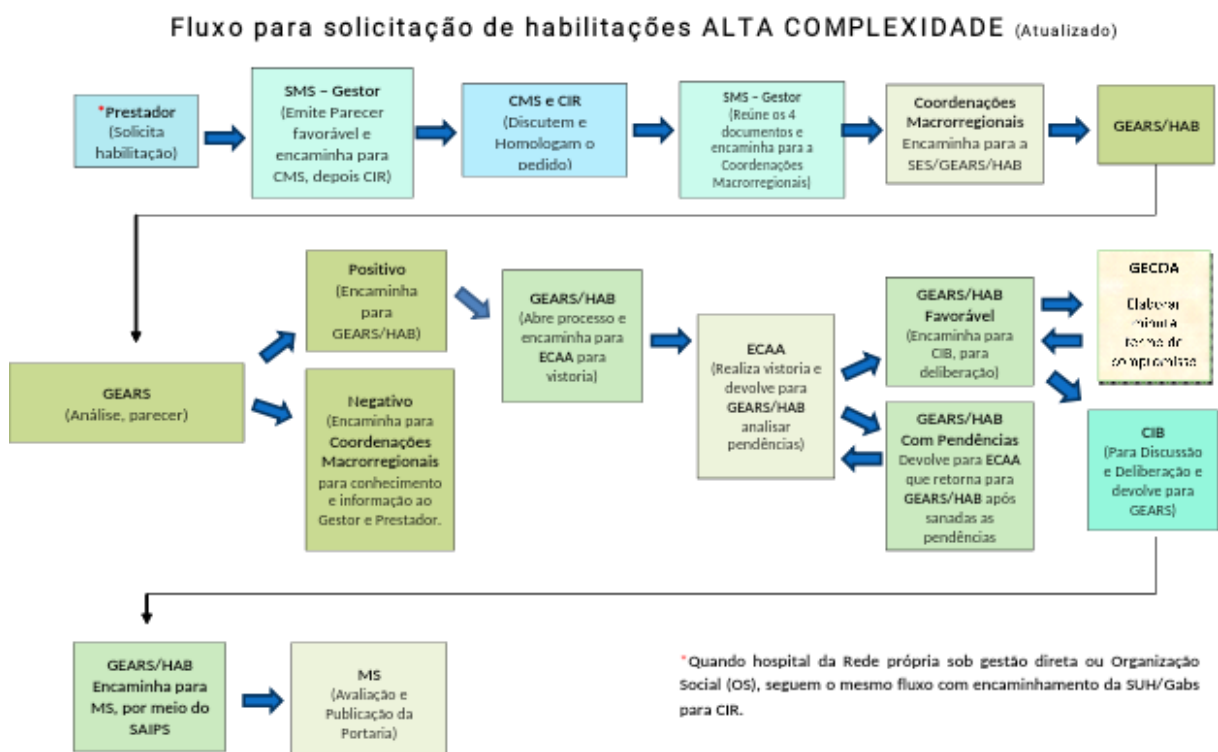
Fluxo para solicitação de habilitações ALTA COMPLEXIDADE (Atualizado)

*Prestador (Solicita habilitação)

SMS – Gestor (Emite Parecer favorável e encaminha para CMS, depois CIR)

CMS e CIR (Discutem e Homologam o pedido)

SMS – Gestor (Reúne os 4 documentos e encaminha para a Coordenações Macrorregionais)

Coordenações Macrorregionais Encaminha para a SES/GEARS/HAB

GEARS/HAB

GEARS (Análise, parecer)

Positivo (Encaminha para GEARS/HAB)

Negativo (Encaminha para Coordenações Macrorregionais para conhecimento e informação ao Gestor e Prestador.

GEARS/HAB (Abre processo e encaminha para ECAA para vistoria)

ECAA (Realiza vistoria e devolve para GEARS/HAB analisar pendências)

GEARS/HAB Favorável (Encaminha para CIB, para deliberação)

GEARS/HAB Com Pendências Devolve para ECAA que retorna para GEARS/HAB após sanadas as pendências

GECOA Elaborar minuta termo de compromisso

CIB (Para Discussão e Deliberação e devolve para GEARS)

GEARS/HAB Encaminha para MS, por meio do SAIPS

MS (Avaliação e Publicação da Portaria)

*Quando hospital da Rede própria sob gestão direta ou Organização Social (OS), seguem o mesmo fluxo com encaminhamento da SUH/Gabs para CIR.